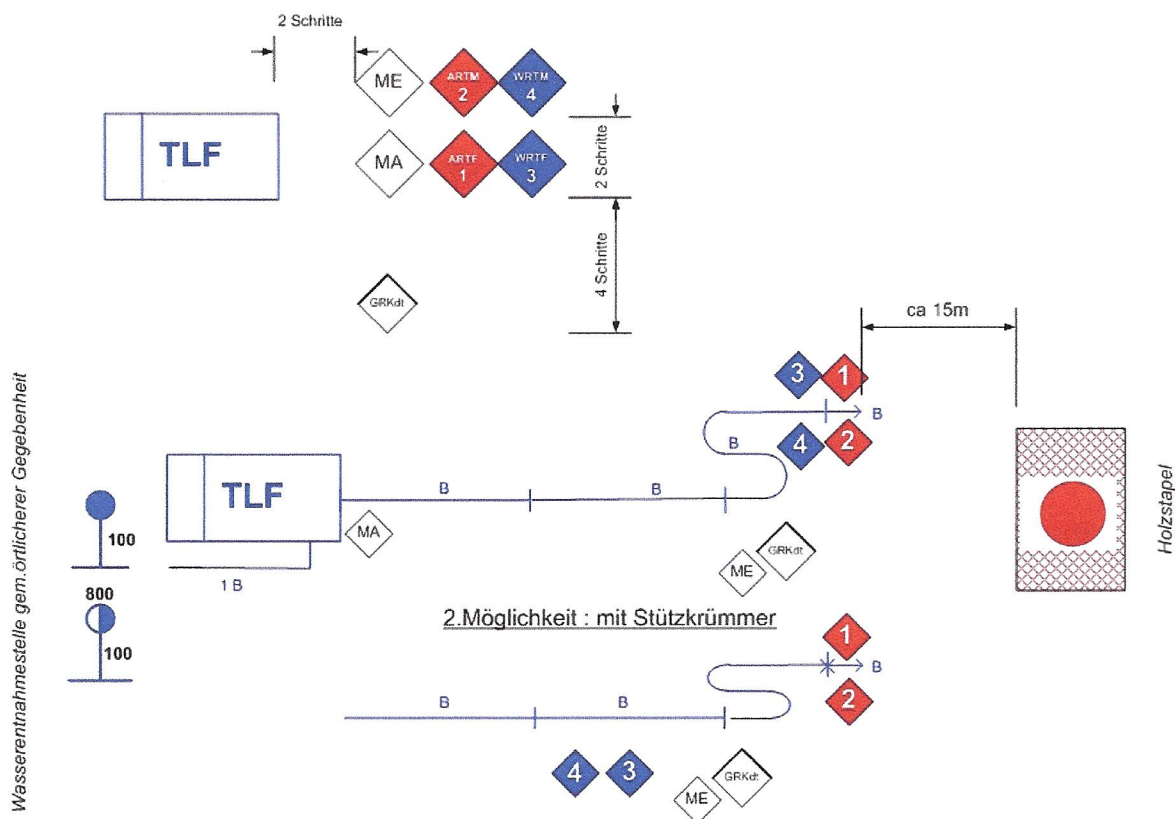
2 Schritte

ME
ARTM 2
WRTM 4

TLF

MA
ARTF 1
WRTF 3

2 Schritte

4 Schritte

GRKdt

ca 15m

Wasserentnahmestelle gem.örtlicherer Gegebenheit

3
1
B
B
4
2

TLF

B
B

100

MA

1 B

800

100

ME
GRKdt

Holzstapel

2.Möglichkeit : mit Stützkrümmer

1
B
2

B
B

4
3

ME
GRKdt